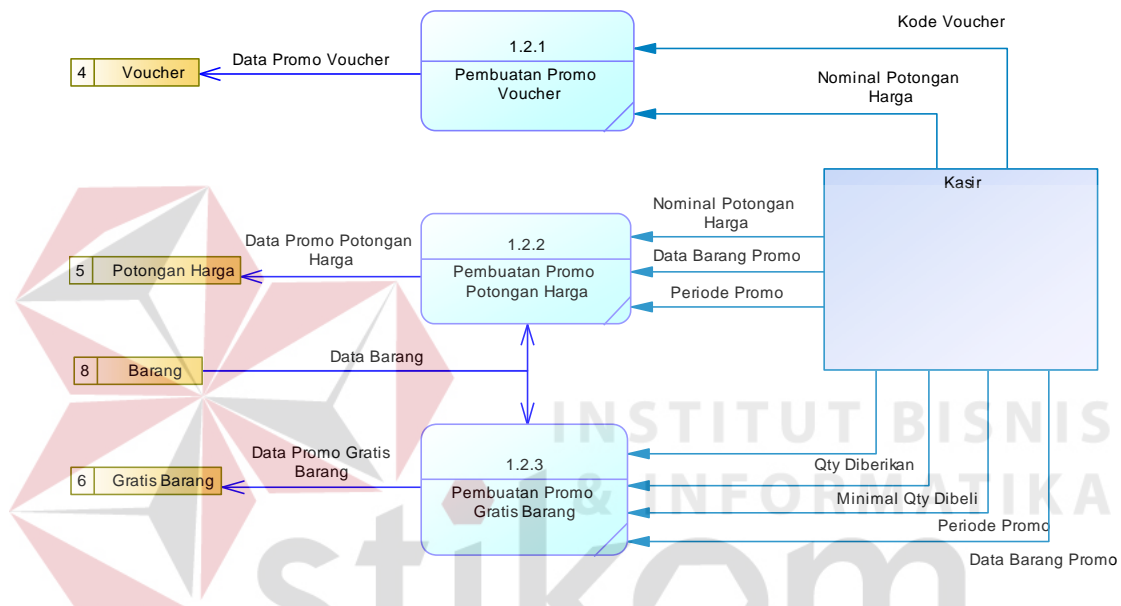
Kode Voucher

1.2.1
Pembuatan Promo Voucher

Data Promo Voucher

4 Voucher

Nominal Potongan Harga

Kasir

Nominal Potongan Harga

Data Barang Promo

Periode Promo

1.2.2
Pembuatan Promo Potongan Harga

Data Promo Potongan Harga

5 Potongan Harga

8 Barang

Data Barang

INSTITUT BISNIS & INFORMATIKA

1.2.3
Pembuatan Promo Gratis Barang

Data Promo Gratis Barang

6 Gratis Barang

Qty Diberikan

Minimal Qty Dibeli

Periode Promo

Data Barang Promo

stikom